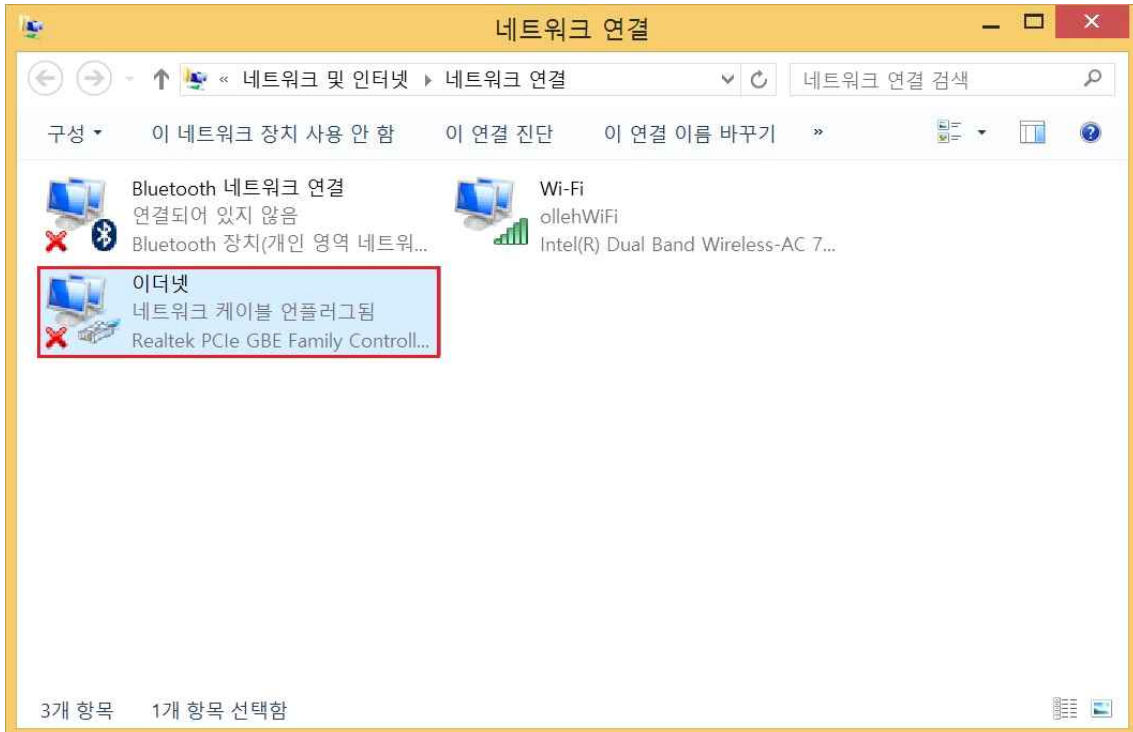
네트워크 연결

« 네트워크 및 인터넷 ▸ 네트워크 연결

네트워크 연결 검색

구성 ▾ 이 네트워크 장치 사용 안 함 이 연결 진단 이 연결 이름 바꾸기 »

Bluetooth 네트워크 연결
연결되어 있지 않음
Bluetooth 장치(개인 영역 네트워...

Wi-Fi
ollehWiFi
Intel(R) Dual Band Wireless-AC 7...

이더넷
네트워크 케이블 언플러그됨
Realtek PCIe GBE Family Controll...

3개 항목 1개 항목 선택함